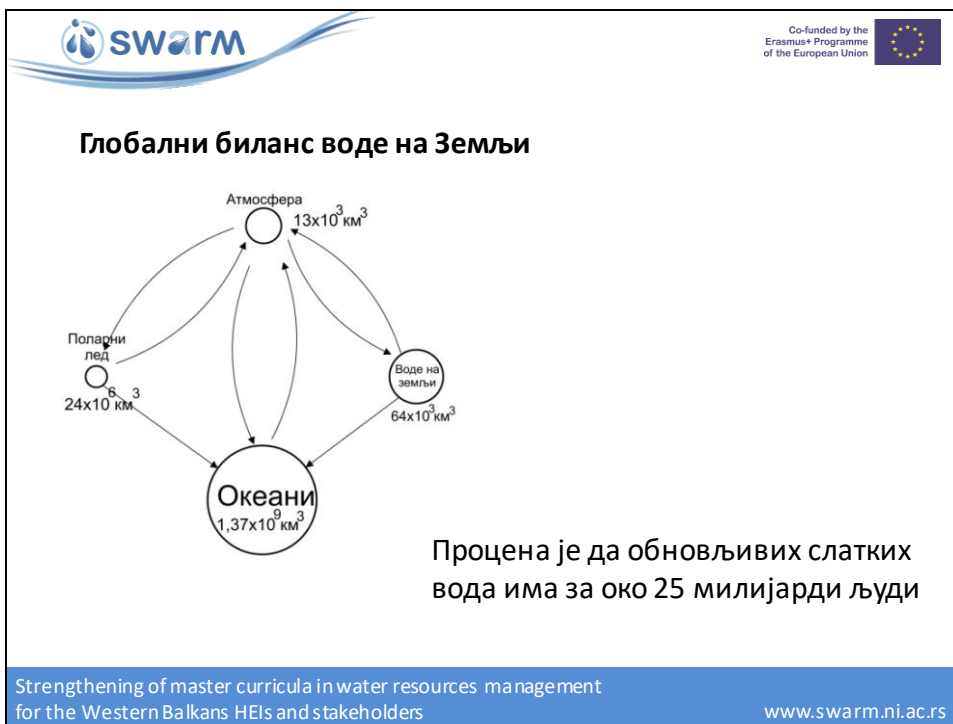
swarm

Co-funded by the Erasmus+ Programme of the European Union

Глобални биланс воде на Земљи

Атмосфера
$13x10^3 км^3$

Поларни лед
$24x10^6 км^3$

Воде на земљи
$64x10^3 км^3$

Океани
$1,37x10^9 км^3$

Процена је да обновљивих слатких вода има за око 25 милијарди људи

Strengthening of master curricula in water resources management for the Western Balkans HEIs and stakeholders

www.swarm.ni.ac.rs